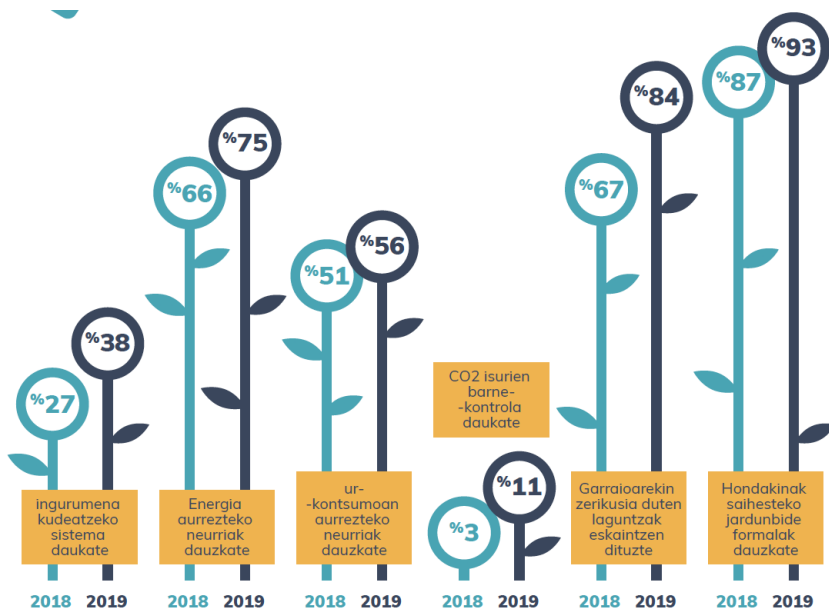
%27 %38
ingurumena kudeatzeko sistema daukate
2018 2019

%66 %75
Energia aurrezteko neurriak dauzkate
2018 2019

%51 %56
ur- -kontsumoan aurrezteko neurriak dauzkate
2018 2019

CO2 isurien barne- -kontrola daukate
%3 %11
2018 2019

%67 %84
Garraioarekin zerikusia duten laguntzak eskaintzen dituzte
2018 2019

%87 %93
Hondakinak saihesteko jardunbide formalak dauzkate
2018 2019